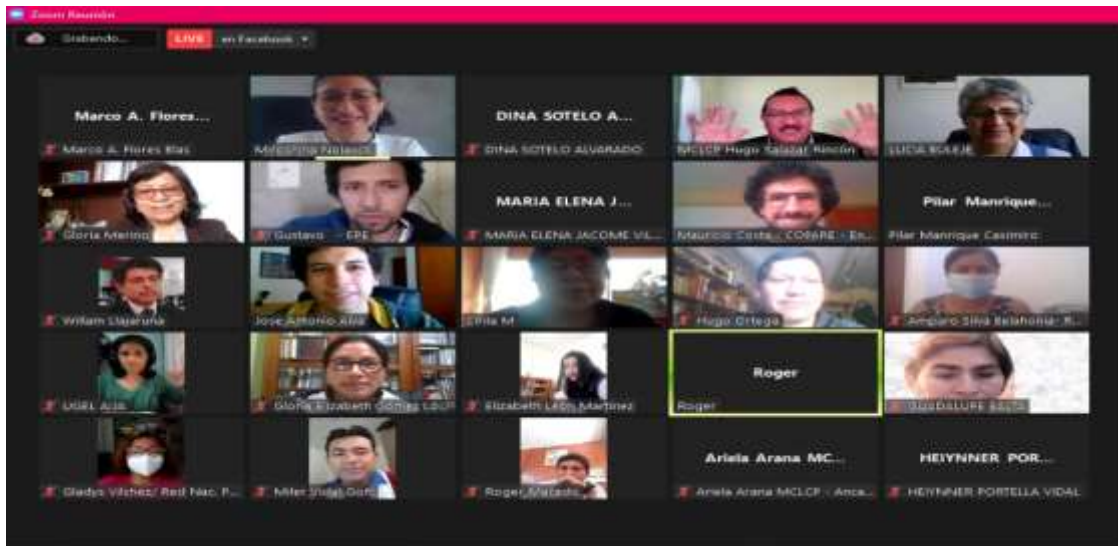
Zoom Reunión

Grabando...

LIVE en Facebook

Marco A. Flores...
Marco A. Flores Blas

Milagros Nolasco

DINA SOTELO A...
DINA SOTELO ALVARADO

MCLCP Hugo Salazar Rincón

LUCIA BULEJE

Gloria Merino

Gustavo - EPE

MARIA ELENA J...
MARIA ELENA JACOME VI...

Mauricio Costa - COPARE - Es...

Pilar Manrique...
Pilar Manrique Casimiro

William Llajaruna

Jose Antonio Alva

Ofilia M.

Hugo Ortega

Amparo Silva Belahonia: R...

UGEL Aija

Gloria Elizabeth Gómez Lo...

Elizabeth León Martinez

Roger
Roger

GUADALUPE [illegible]

Gladys Vilchez/ Red Nac. P...

Miler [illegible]

Roger Maldonado

Ariela Arana MC...
Ariela Arana MCLCP - Anca...

HEYNNER POR...
HEYNNER PORTELLA VIDAL